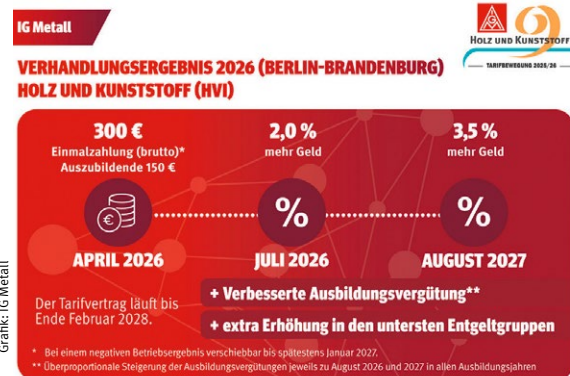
IG Metall

HOLZ UND KUNSTSTOFF
TARIFBEWEGUNG 2025/26

VERHANDLUNGSERGEBNIS 2026 (BERLIN-BRANDENBURG)
HOLZ UND KUNSTSTOFF (HVI)

300 €
Einmalzahlung (brutto)*
Auszubildende 150 €

2,0 %
mehr Geld

3,5 %
mehr Geld

€

%

%

APRIL 2026

JULI 2026

AUGUST 2027

Der Tarifvertrag läuft bis Ende Februar 2028.

+ Verbesserte Ausbildungsvergütung**

+ extra Erhöhung in den untersten Entgeltgruppen

* Bei einem negativen Betriebsergebnis verschiebbar bis spätestens Januar 2027.
** Überproportionale Steigerung der Ausbildungsvergütungen jeweils zu August 2026 und 2027 in allen Ausbildungsjahren

Grafik: IG Metall